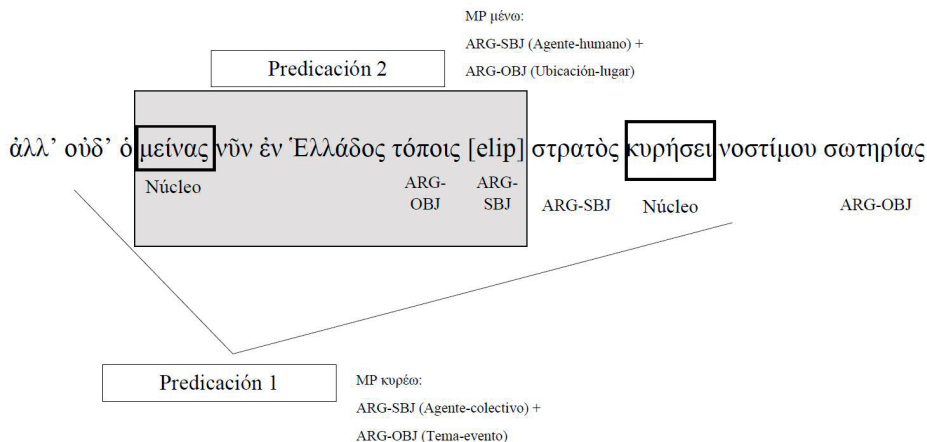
MP μένω:
ARG-SBJ (Agente-humano) +
ARG-OBJ (Ubicación-lugar)

Predicación 2

ἀλλ᾽ οὐδ᾽ ὁ μείνας νῦν ἐν Ἑλλάδος τόποις [elip] στρατὸς κυρήσει νοστίμου σωτηρίας

Núcleo

ARG-OBJ

ARG-SBJ

ARG-SBJ

Núcleo

ARG-OBJ

Predicación 1

MP κυρέω:
ARG-SBJ (Agente-colectivo) +
ARG-OBJ (Tema-evento)